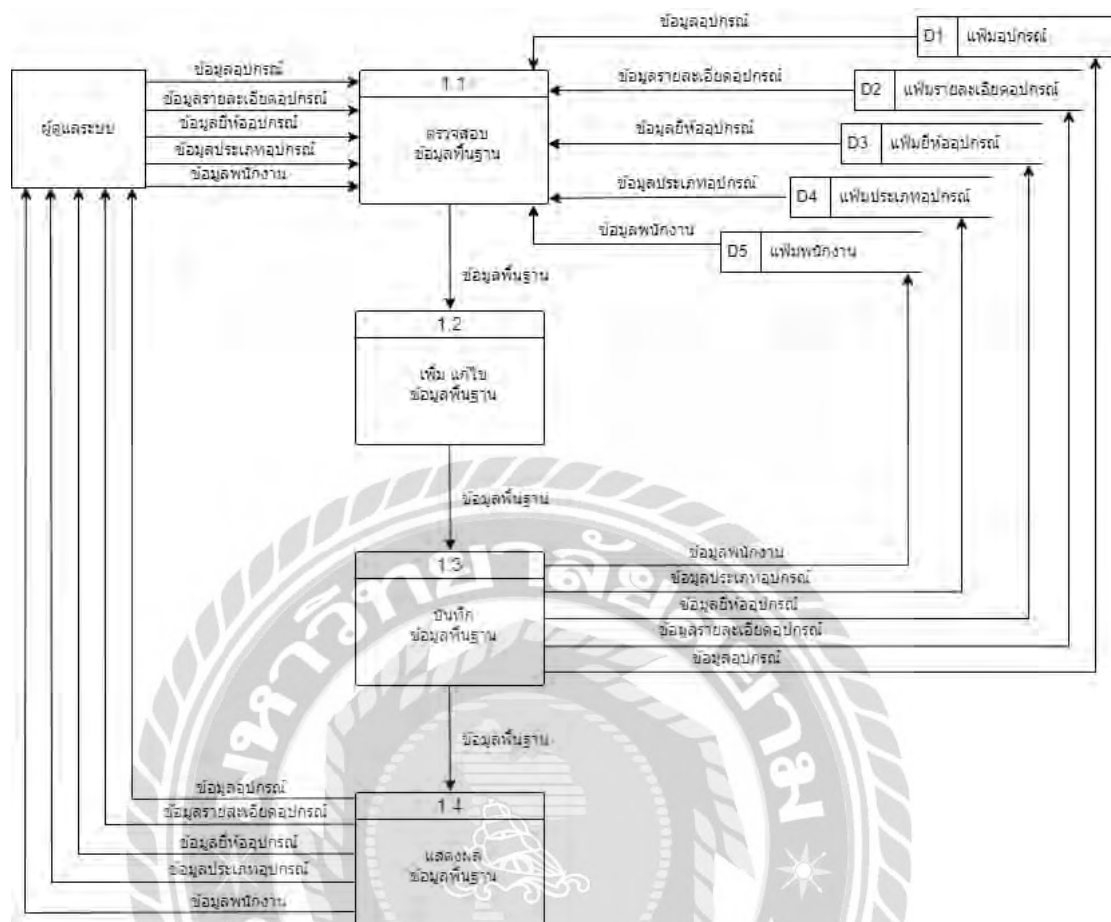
ข้อมูลอุปกรณ์
D1 แฟ้มอุปกรณ์
ข้อมูลอุปกรณ์
ข้อมูลรายละเอียดอุปกรณ์
ข้อมูลยี่ห้ออุปกรณ์
ข้อมูลประเภทอุปกรณ์
ข้อมูลพนักงาน
ผู้ดูแลระบบ
1.1
ตรวจสอบ ข้อมูลพื้นฐาน
ข้อมูลรายละเอียดอุปกรณ์
D2 แฟ้มรายละเอียดอุปกรณ์
ข้อมูลยี่ห้ออุปกรณ์
D3 แฟ้มยี่ห้ออุปกรณ์
ข้อมูลประเภทอุปกรณ์
D4 แฟ้มประเภทอุปกรณ์
ข้อมูลพนักงาน
D5 แฟ้มพนักงาน
ข้อมูลพื้นฐาน
1.2
เพิ่ม แก้ไข ข้อมูลพื้นฐาน
ข้อมูลพื้นฐาน
1.3
บันทึก ข้อมูลพื้นฐาน
ข้อมูลพนักงาน
ข้อมูลประเภทอุปกรณ์
ข้อมูลยี่ห้ออุปกรณ์
ข้อมูลรายละเอียดอุปกรณ์
ข้อมูลอุปกรณ์
ข้อมูลพื้นฐาน
ข้อมูลอุปกรณ์
ข้อมูลรายละเอียดอุปกรณ์
ข้อมูลยี่ห้ออุปกรณ์
ข้อมูลประเภทอุปกรณ์
ข้อมูลพนักงาน
1.4
แสดงผล ข้อมูลพื้นฐาน